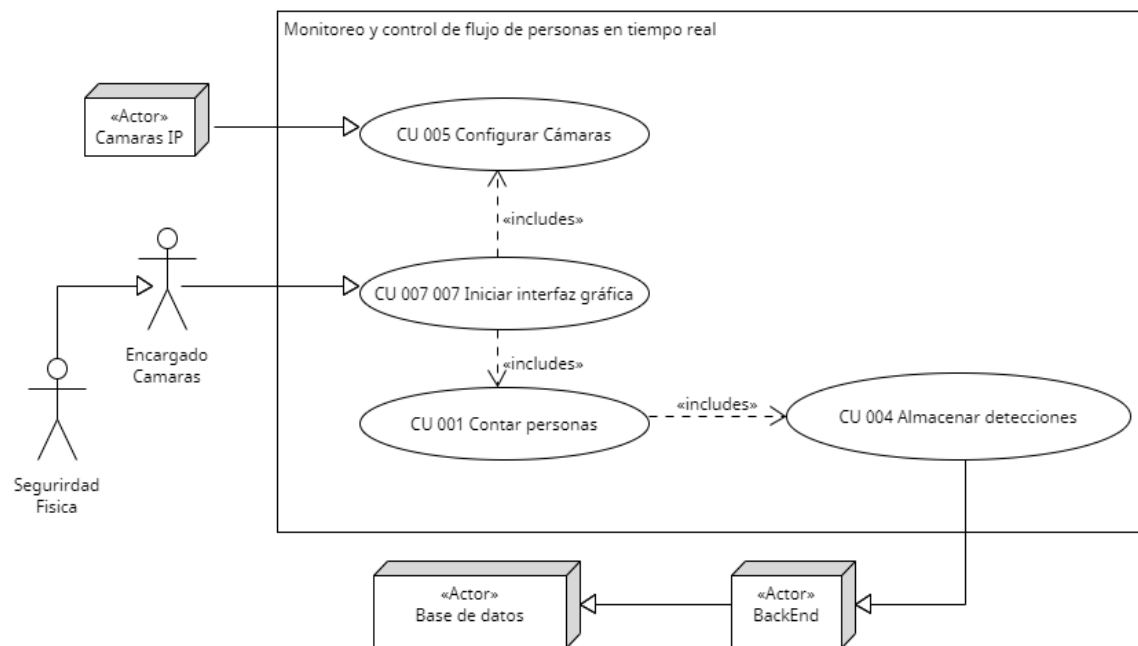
Monitoreo y control de flujo de personas en tiempo real

«Actor»
Camaras IP

CU 005 Configurar Cámaras

«includes»

Encargado
Camaras

CU 007 007 Iniciar interfaz gráfica

«includes»

Segurirdad
Fisica

CU 001 Contar personas

«includes»

CU 004 Almacenar detecciones

«Actor»
Base de datos

«Actor»
BackEnd